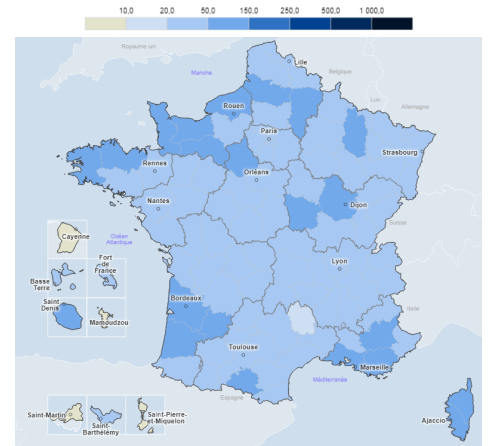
10,0 20,0 50,0 150,0 250,0 500,0 1 000,0

Royaume-uni
Manche
Lille
Belgique
Lux
Allemagne
Rouen
Paris
Strasbourg
Rennes
Orléans
Nantes
Dijon
Suisse
Océan Atlantique
Cayenne
Fort de France
Basse Terre
Lyon
Saint Denis
Mamoudzou
Bordeaux
Italie
Toulouse
Marseille
Méditerranée
Espagne
Ajaccio
Saint-Martin
Saint-Barthélemy
Saint-Pierre-et-Miquelon